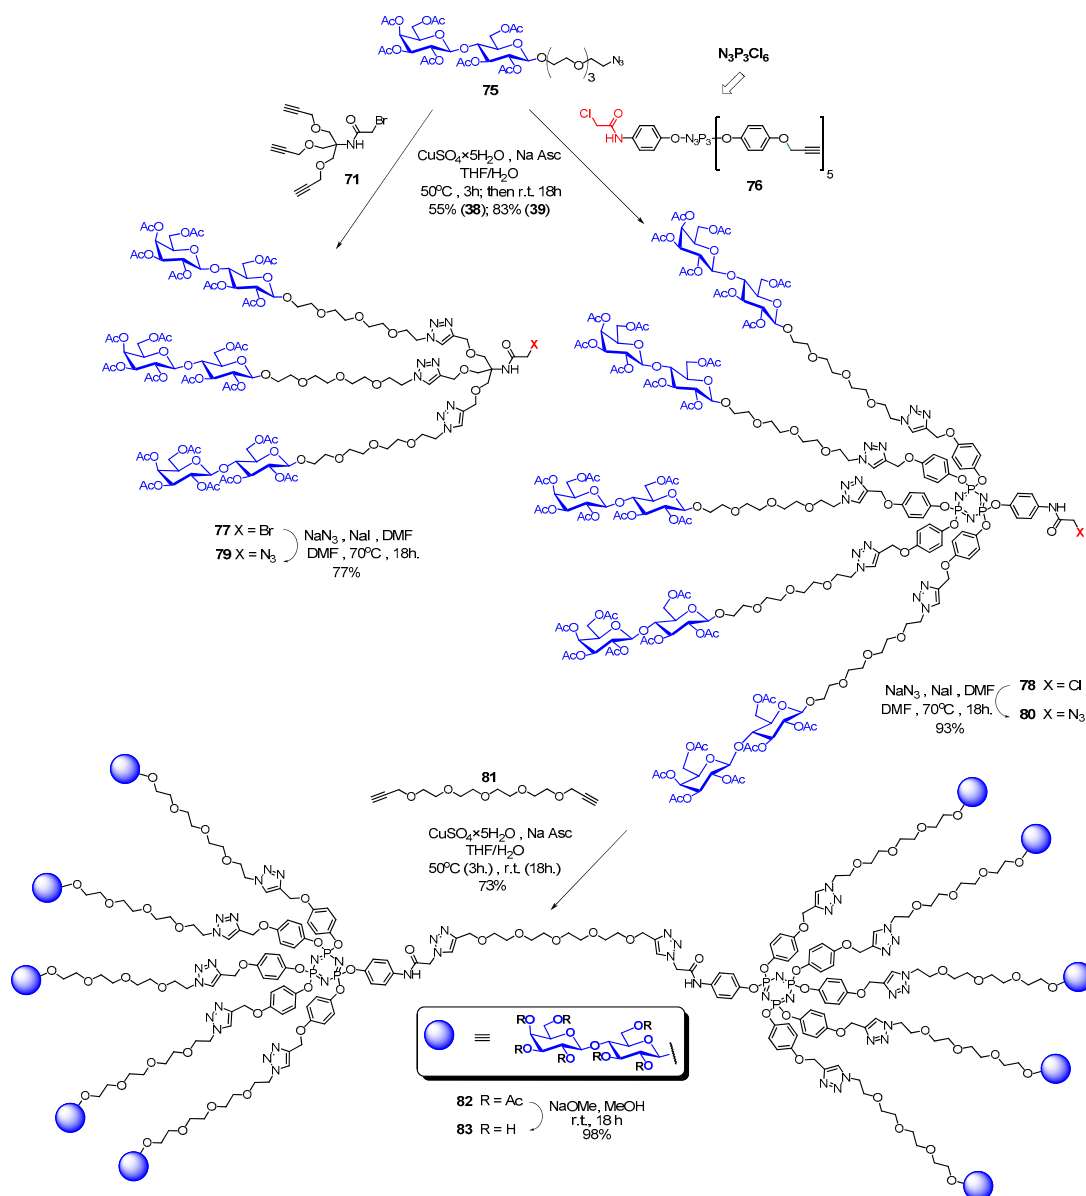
75

$N_3P_3Cl_6$

71

76

$CuSO_4{\times}5H_2O$ , Na Asc
THF/$H_2O$
50$^o$C , 3h; then r.t. 18h
55% (38); 83% (39)

77 X = Br
79 X = $N_3$
$NaN_3$ , NaI , DMF
DMF , 70$^o$C , 18h.
77%

$NaN_3$ , NaI , DMF
DMF , 70$^o$C , 18h.
93%
78 X = Cl
80 X = $N_3$

81

$CuSO_4{\times}5H_2O$ , Na Asc
THF/$H_2O$
50$^o$C (3h.) , r.t. (18h.)
73%

82 R = Ac
83 R = H
NaOMe, MeOH
r.t., 18 h
98%